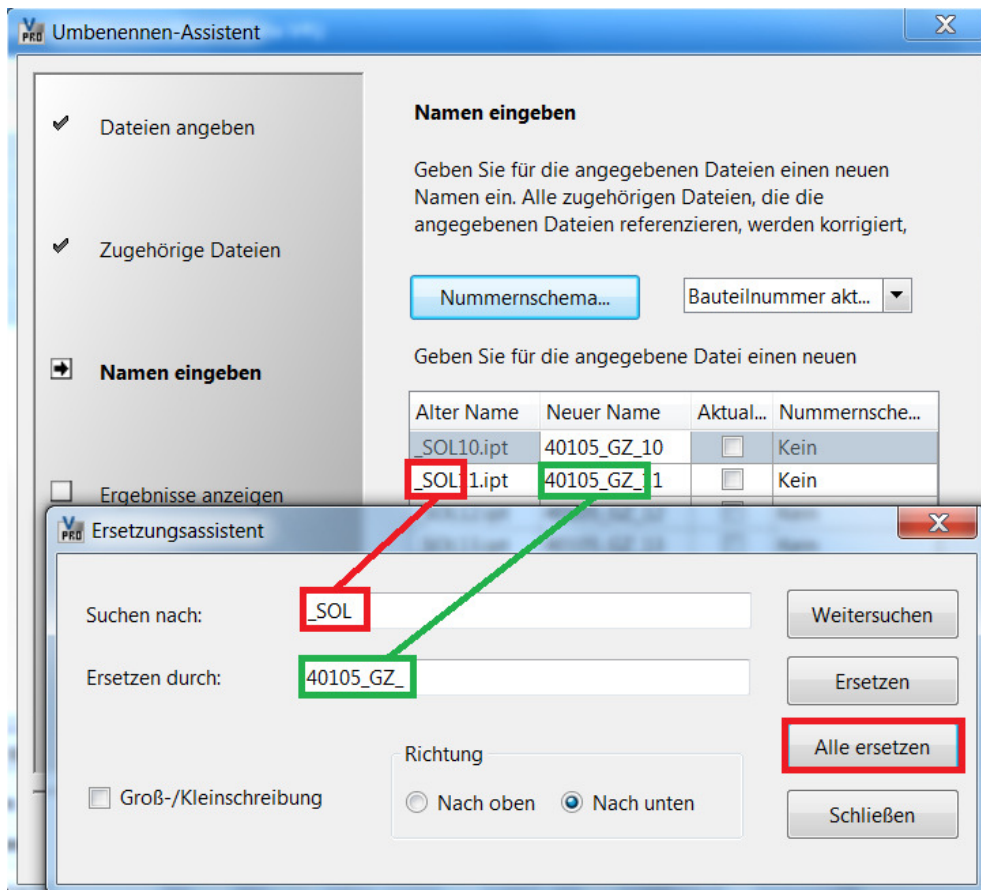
Umbenennen-Assistent

Dateien angeben

Zugehörige Dateien

Namen eingeben

Ergebnisse anzeigen

Namen eingeben

Geben Sie für die angegebenen Dateien einen neuen Namen ein. Alle zugehörigen Dateien, die die angegebenen Dateien referenzieren, werden korrigiert,

Nummernschema...

Bauteilnummer akt...

Geben Sie für die angegebene Datei einen neuen

| Alter Name | Neuer Name | Aktual... | Nummernsche... |
|---|---|---|---|
| _SOL10.ipt | 40105_GZ_10 | | Kein |
| _SOL11.ipt | 40105_GZ_11 | | Kein |

Ersetzungsassistent

Suchen nach: _SOL

Ersetzen durch: 40105_GZ_

Weitersuchen

Ersetzen

Alle ersetzen

Schließen

Richtung

Nach oben

Nach unten

Groß-/Kleinschreibung